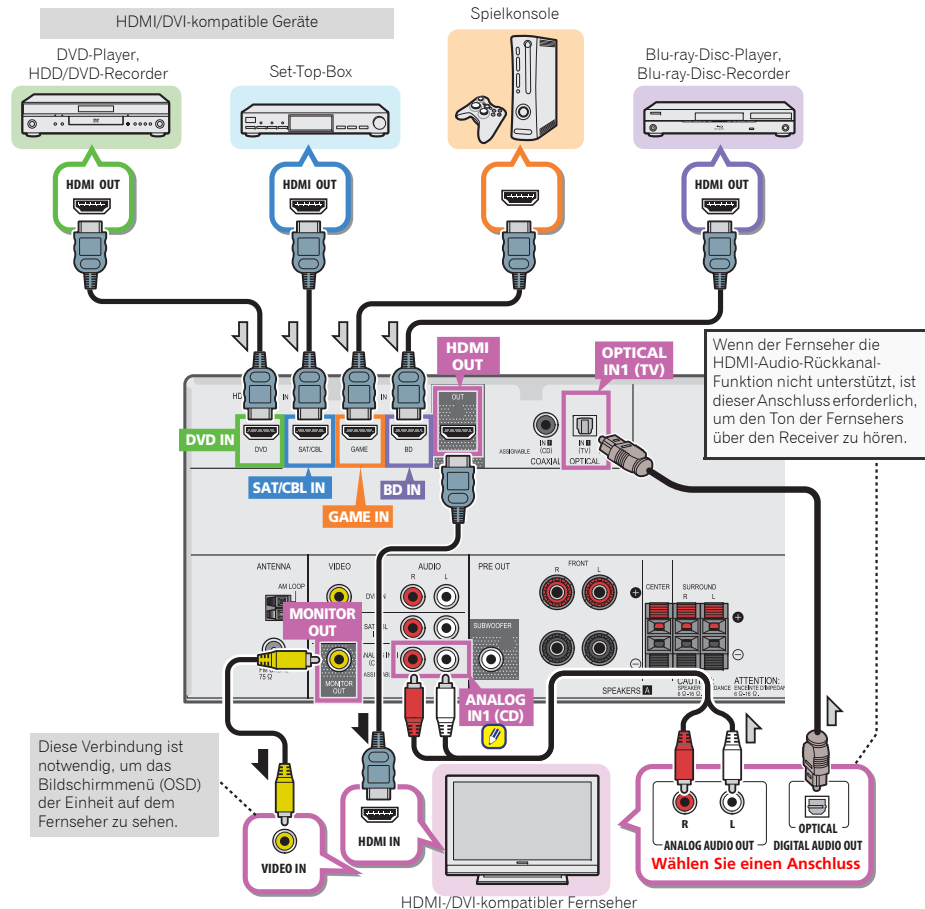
HDMI/DVI-kompatible Geräte

DVD-Player, HDD/DVD-Recorder

Set-Top-Box

Spielkonsole

Blu-ray-Disc-Player, Blu-ray-Disc-Recorder

HDMI OUT

HDMI OUT

HDMI OUT

HDMI OUT

Wenn der Fernseher die HDMI-Audio-Rückkanal-Funktion nicht unterstützt, ist dieser Anschluss erforderlich, um den Ton der Fernsehers über den Receiver zu hören.

HDMI OUT

OPTICAL IN1 (TV)

HD

IN

OUT

DVD

SAT/CBL

GAME

BD

DVD IN

SAT/CBL IN

BD IN

GAME IN

ASSIGNABLE

IN 1 (CD)

COAXIAL

IN 1 (TV)

OPTICAL

ANTENNA

AM LOOP

VIDEO

AUDIO

R

L

PRE OUT

FRONT

R

L

CENTER

SURROUND

R

L

SUBWOOFER

MONITOR OUT

MONITOR OUT

75 Ω

SPEAKERS A

CAUTI

SPEAKER

6 Ω-16 Ω

ATTENTION:

ENCEINTE D'IMPEDANCE

6 Ω-16 Ω

ANALOG IN1 (CD)

Diese Verbindung ist notwendig, um das Bildschirmmenü (OSD) der Einheit auf dem Fernseher zu sehen.

VIDEO IN

HDMI IN

R

L

ANALOG AUDIO OUT

OPTICAL

DIGITAL AUDIO OUT

Wählen Sie einen Anschluss

HDMI-/DVI-kompatibler Fernseher